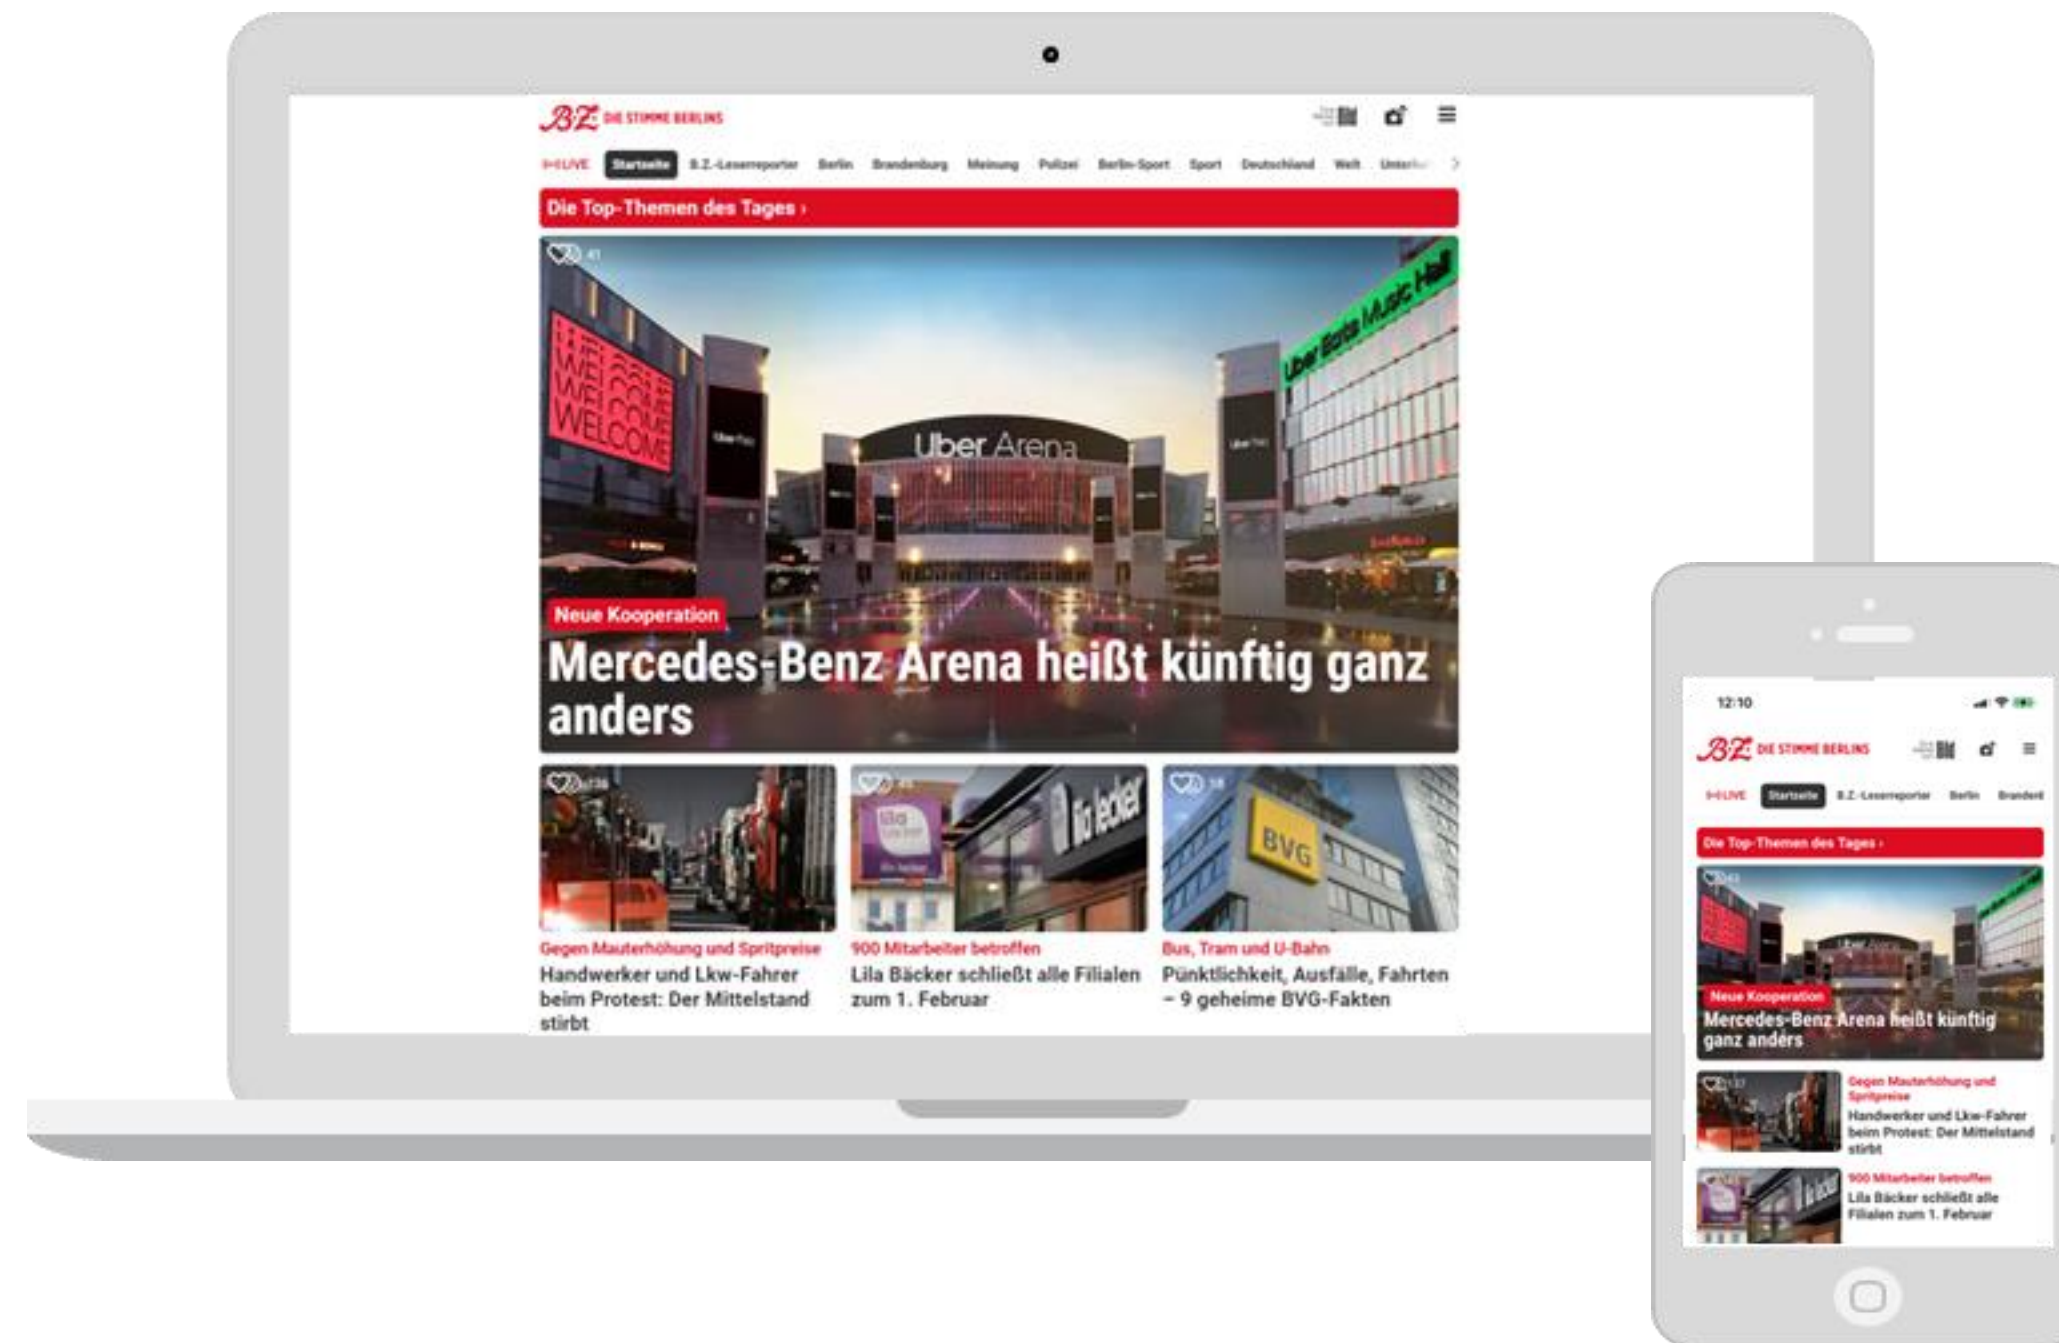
B.Z. DIE STIMME BERLINS

LIVE Startseite B.Z.-Leserreporter Berlin Brandenburg Meinung Polizei Berlin-Sport Sport Deutschland Welt Unterh

Die Top-Themen des Tages ›

WELCOME WELCOME WELCOME

Uber Arena

Uber Eats Music Hall

Neue Kooperation

Mercedes-Benz Arena heißt künftig ganz anders

Gegen Mauterhöhung und Spritpreise
Handwerker und Lkw-Fahrer beim Protest: Der Mittelstand stirbt

900 Mitarbeiter betroffen
Lila Bäcker schließt alle Filialen zum 1. Februar

Bus, Tram und U-Bahn
Pünktlichkeit, Ausfälle, Fahrten – 9 geheime BVG-Fakten

12:10

B.Z. DIE STIMME BERLINS

LIVE Startseite B.Z.-Leserreporter Berlin Brandenb

Die Top-Themen des Tages ›

Neue Kooperation
Mercedes-Benz Arena heißt künftig ganz anders

Gegen Mauterhöhung und Spritpreise
Handwerker und Lkw-Fahrer beim Protest: Der Mittelstand stirbt

900 Mitarbeiter betroffen
Lila Bäcker schließt alle Filialen zum 1. Februar